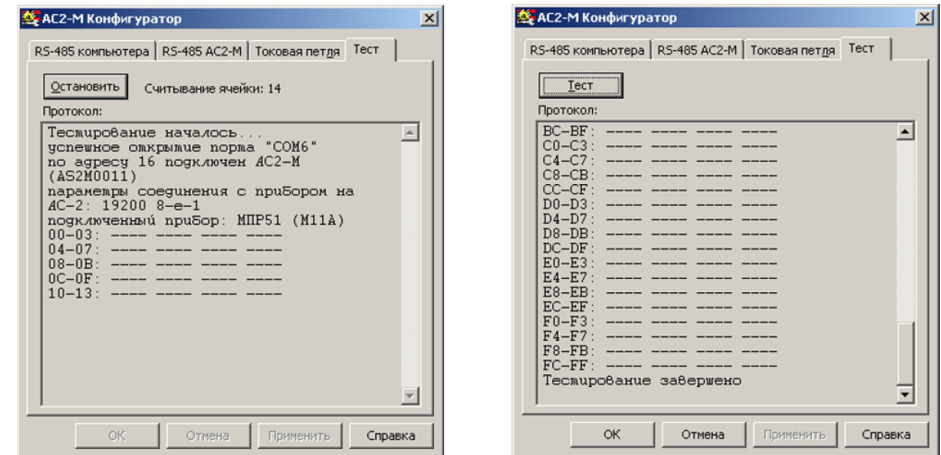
АС2-М Конфигуратор

RS-485 компьютера | RS-485 АС2-М | Токовая петля | Тест

Остановить Считывание ячейки: 14

Протокол:

Тестирование началось...
успешное открытие порта "COM6"
по адресу 16 подключен АС2-М (AS2M0011)
параметры соединения с прибором на АС-2: 19200 8-е-1
подключенный прибор: МПР51 (М11А)
00-03: ---- ---- ---- ----
04-07: ---- ---- ---- ----
08-0B: ---- ---- ---- ----
0C-0F: ---- ---- ---- ----
10-13: ---- ---- ---- ----

OK Отмена Применить Справка

АС2-М Конфигуратор

RS-485 компьютера | RS-485 АС2-М | Токовая петля | Тест

Тест

Протокол:

BC-BF: ---- ---- ---- ----
C0-C3: ---- ---- ---- ----
C4-C7: ---- ---- ---- ----
C8-CB: ---- ---- ---- ----
CC-CF: ---- ---- ---- ----
D0-D3: ---- ---- ---- ----
D4-D7: ---- ---- ---- ----
D8-DB: ---- ---- ---- ----
DC-DF: ---- ---- ---- ----
E0-E3: ---- ---- ---- ----
E4-E7: ---- ---- ---- ----
E8-EB: ---- ---- ---- ----
EC-EF: ---- ---- ---- ----
F0-F3: ---- ---- ---- ----
F4-F7: ---- ---- ---- ----
F8-FB: ---- ---- ---- ----
FC-FF: ---- ---- ---- ----
Тестирование завершено

OK Отмена Применить Справка